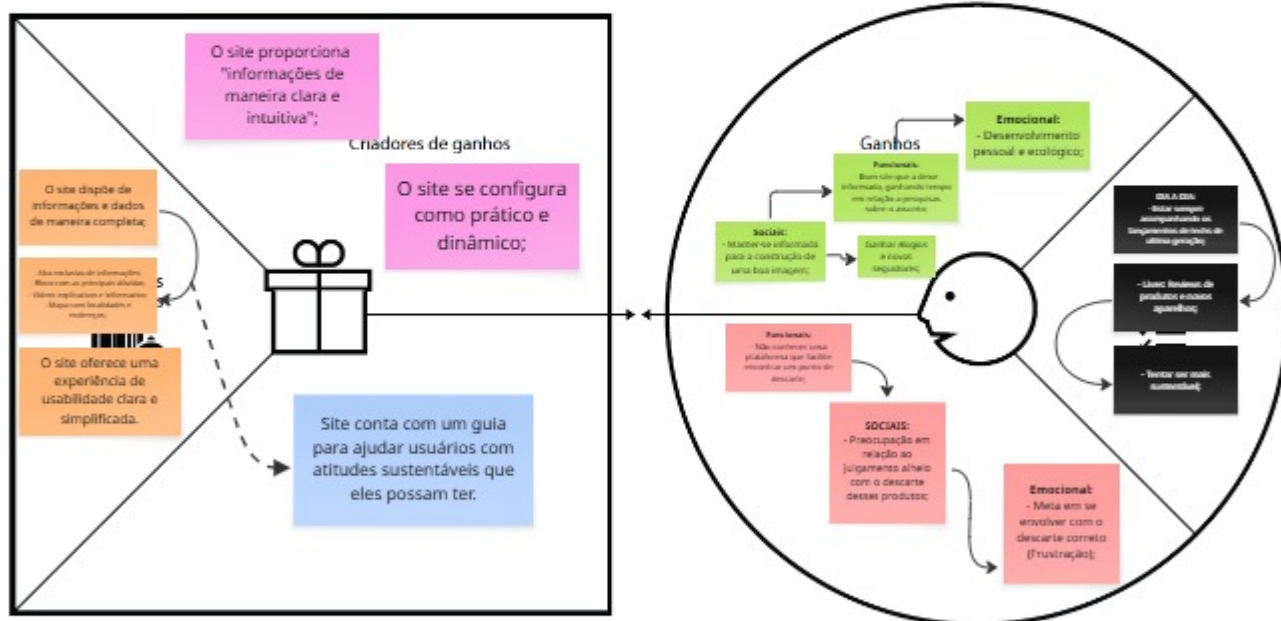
O site proporciona "informações de maneira clara e intuitiva";

Criadores de ganhos

O site se configura como prático e dinâmico;

O site dispõe de informações e dados de maneira completa;

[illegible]

O site oferece uma experiência de usabilidade clara e simplificada.

Site conta com um guia para ajudar usuários com atitudes sustentáveis que eles possam ter.

Ganhos

Emocional:
- Desenvolvimento pessoal e ecológico;

Funcionais:
Bom site que a deixe informada, ganhando tempo em relação a pesquisas sobre o assunto;

Sociais:
- Manter-se informada para a construção de uma boa imagem;

Ganhar elogios e novos seguidores;

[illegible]
- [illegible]

- Lives: Reviews de produtos e novos aparelhos;

- Tentar ser mais sustentável;

Funcionais:
Não conhecer uma plataforma que facilite encontrar um ponto de descarte;

SOCIAIS:
- Preocupação em relação ao julgamento alheio com o descarte desses produtos;

Emocional:
- Meta em se envolver com o descarte correto (Frustração);